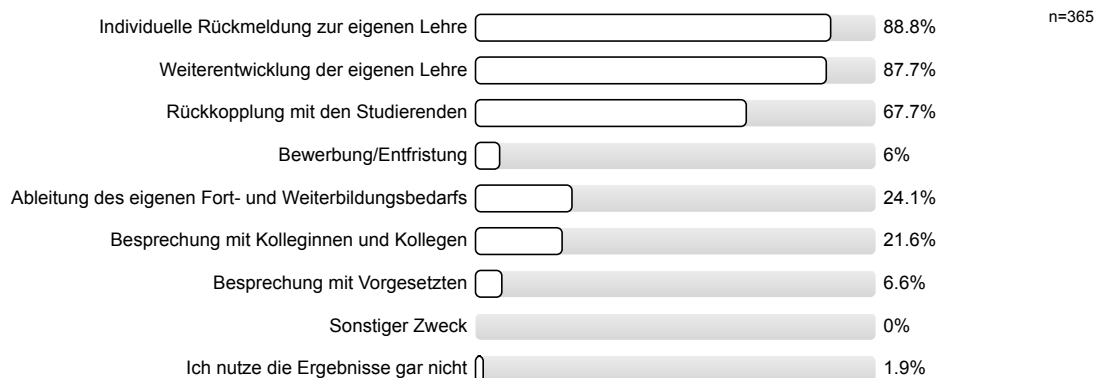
n=365

| | |
|---|---|
| Individuelle Rückmeldung zur eigenen Lehre | 88.8% |
| Weiterentwicklung der eigenen Lehre | 87.7% |
| Rückkopplung mit den Studierenden | 67.7% |
| Bewerbung/Entfristung | 6% |
| Ableitung des eigenen Fort- und Weiterbildungsbedarfs | 24.1% |
| Besprechung mit Kolleginnen und Kollegen | 21.6% |
| Besprechung mit Vorgesetzten | 6.6% |
| Sonstiger Zweck | 0% |
| Ich nutze die Ergebnisse gar nicht | 1.9% |